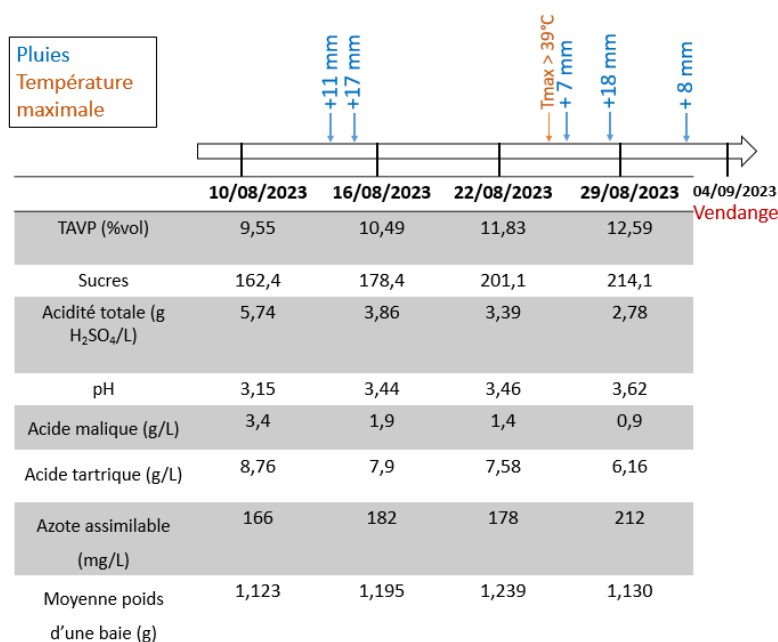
Pluies
Température maximale

+11 mm
+17 mm
Tmax > 39°C
+ 7 mm
+18 mm
+ 8 mm

04/09/2023
Vendange

| | 10/08/2023 | 16/08/2023 | 22/08/2023 | 29/08/2023 |
|---|---|---|---|---|
| TAVP (%vol) | 9,55 | 10,49 | 11,83 | 12,59 |
| Sucres | 162,4 | 178,4 | 201,1 | 214,1 |
| Acidité totale (g $H_2SO_4$/L) | 5,74 | 3,86 | 3,39 | 2,78 |
| pH | 3,15 | 3,44 | 3,46 | 3,62 |
| Acide malique (g/L) | 3,4 | 1,9 | 1,4 | 0,9 |
| Acide tartrique (g/L) | 8,76 | 7,9 | 7,58 | 6,16 |
| Azote assimilable (mg/L) | 166 | 182 | 178 | 212 |
| Moyenne poids d'une baie (g) | 1,123 | 1,195 | 1,239 | 1,130 |